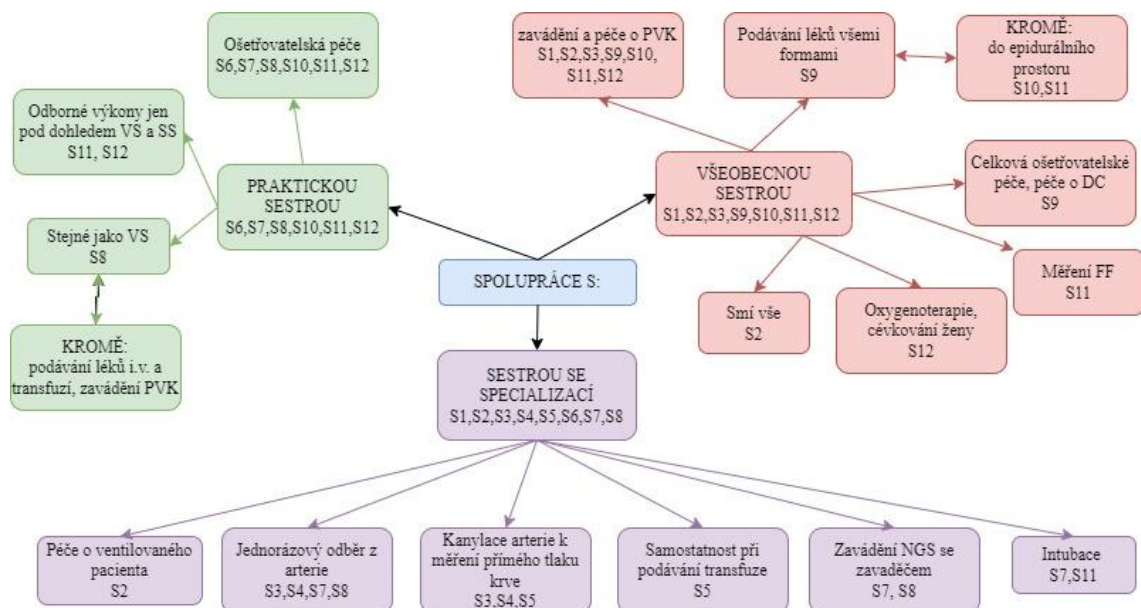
SPOLUPRÁCE S:

PRAKTICKOU SESTROU
S6,S7,S8,S10,S11,S12

Ošetřovatelská péče
S6,S7,S8,S10,S11,S12

Odborné výkony jen pod dohledem VS a SS
S11, S12

Stejné jako VS
S8

KROMĚ:
podávání léků i.v. a transfuzí, zavádění PVK

VŠEOBECNOU SESTROU
S1,S2,S3,S9,S10,S11,S12

zavádění a péče o PVK
S1,S2,S3,S9,S10, S11,S12

Podávání léků všemi formami
S9

KROMĚ:
do epidurálního prostoru
S10,S11

Celková ošetřovatelské péče, péče o DC
S9

Měření FF
S11

Smí vše
S2

Oxygenoterapie, cévkování ženy
S12

SESTROU SE SPECIALIZACÍ
S1,S2,S3,S4,S5,S6,S7,S8

Péče o ventilovaného pacienta
S2

Jednorázový odběr z arterie
S3,S4,S7,S8

Kanylace arterie k měření přímého tlaku krve
S3,S4,S5

Samostatnost při podávání transfuze
S5

Zavádění NGS se zavaděčem
S7, S8

Intubace
S7,S11